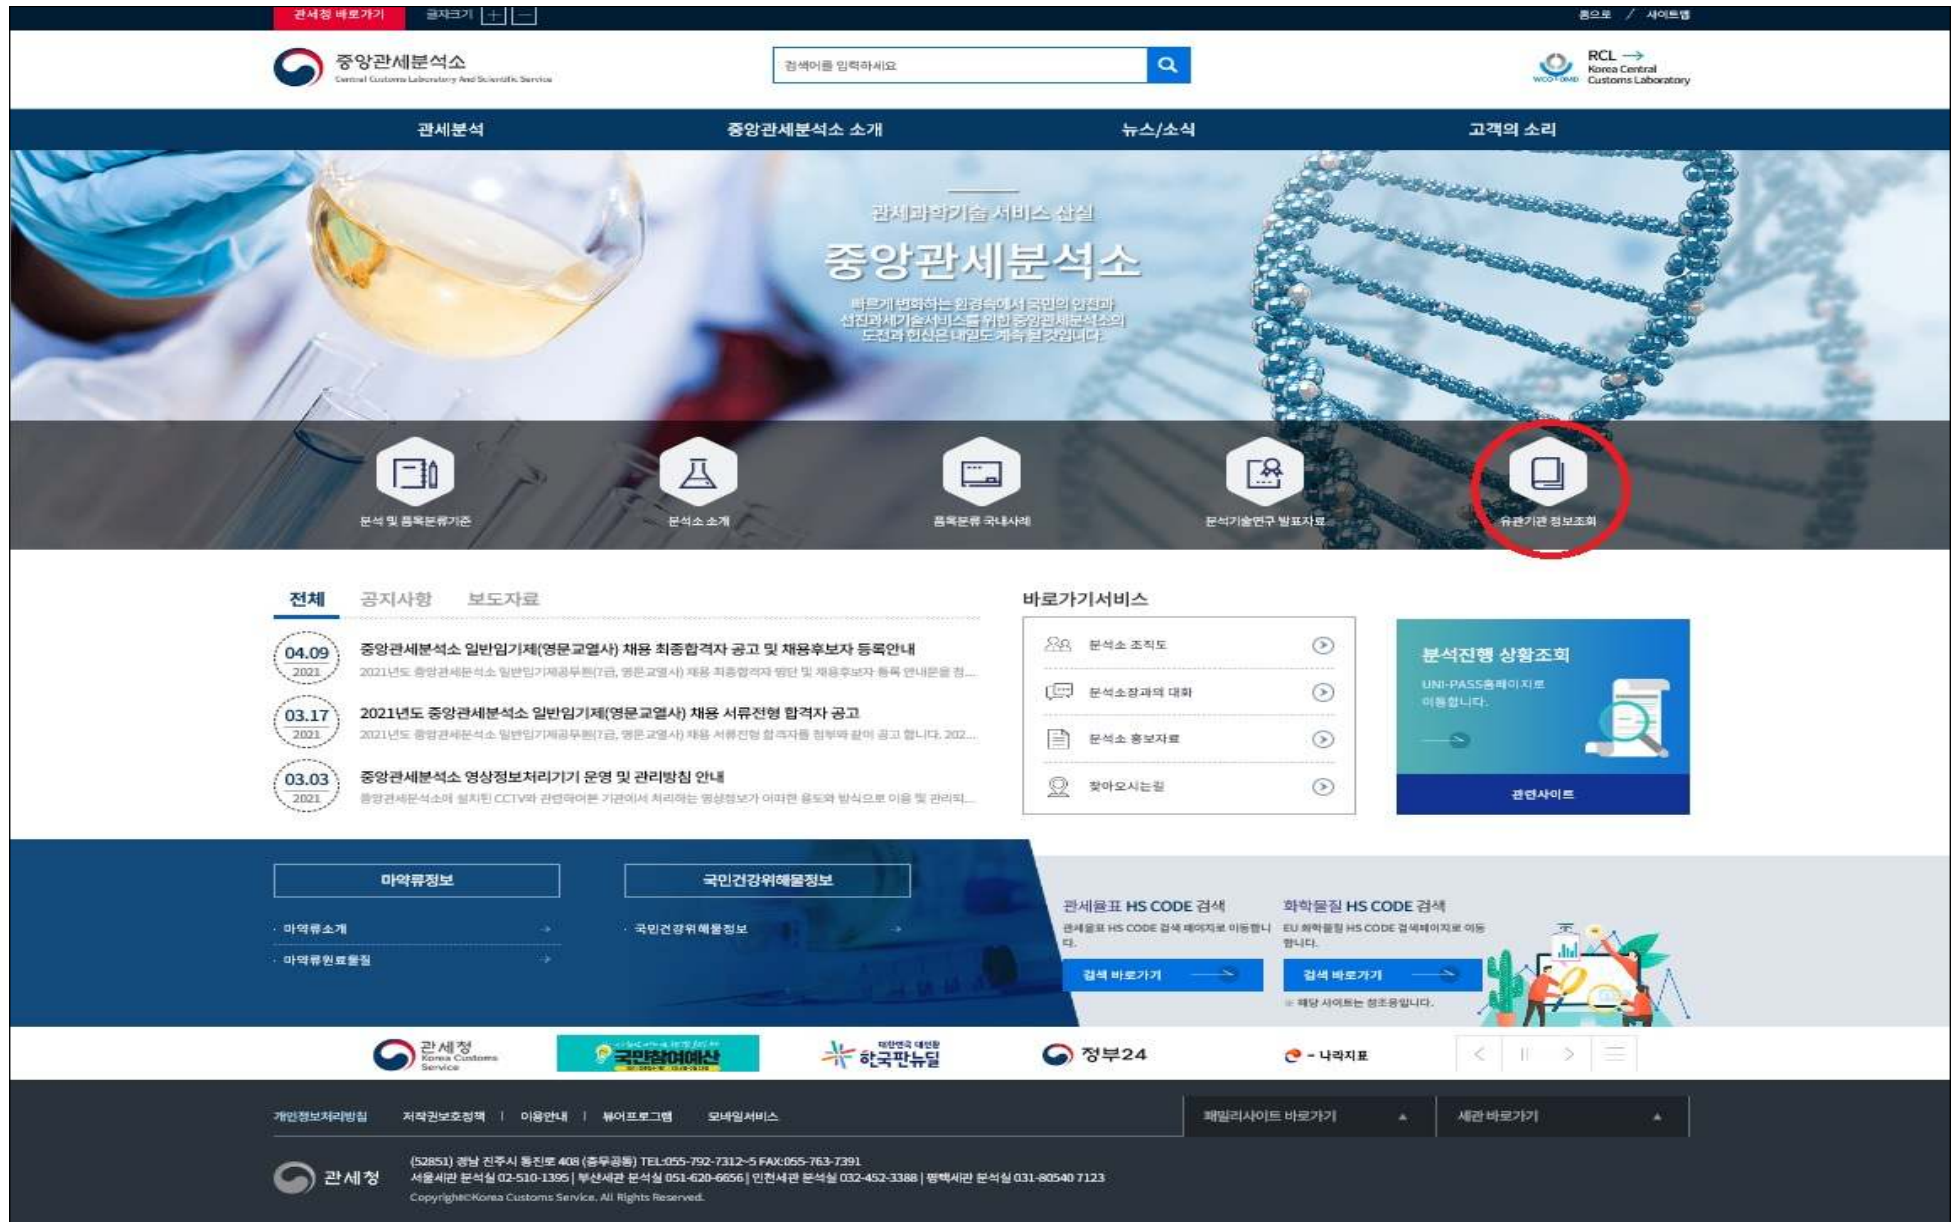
관세청 바로가기 글자크기 + −

홈으로 / 사이트맵

중앙관세분석소
Central Customs Laboratory And Scientific Service

검색어를 입력하세요

RCL → Korea Central Customs Laboratory

관세분석 중앙관세분석소 소개 뉴스/소식 고객의 소리

관세과학기술 서비스 산실
중앙관세분석소
빠르게 변화하는 환경속에서 국민의 안전과 선진관세기술서비스를 위한 중앙관세분석소의 도전과 혁신은 내일도 계속 될 것입니다.

분석 및 품목분류기준
분석소 소개
품목분류 국내사례
분석기술연구 발표자료
유관기관 정보조회

전체 공지사항 보도자료

04.09 2021
중앙관세분석소 일반임기제(영문교열사) 채용 최종합격자 공고 및 채용후보자 등록안내
2021년도 중앙관세분석소 일반임기제공무원(7급, 영문교열사) 채용 최종합격자 명단 및 채용후보자 등록 안내문을 첨...

03.17 2021
2021년도 중앙관세분석소 일반임기제(영문교열사) 채용 서류전형 합격자 공고
2021년도 중앙관세분석소 일반임기제공무원(7급, 영문교열사) 채용 서류전형 합격자를 첨부와 같이 공고 합니다. 202...

03.03 2021
중앙관세분석소 영상정보처리기기 운영 및 관리방침 안내
중앙관세분석소에 설치된 CCTV와 관련하여본 기관에서 처리하는 영상정보가 어떠한 용도와 방식으로 이용 및 관리되...

바로가기서비스
분석소 조직도
분석소장과의 대화
분석소 홍보자료
찾아오시는길

분석진행 상황조회
UNI-PASS홈페이지로 이동합니다.
관련사이트

마약류정보
· 마약류소개
· 마약류원료물질

국민건강위해물정보
· 국민건강위해물정보

관세율표 HS CODE 검색
관세율표 HS CODE 검색 페이지로 이동합니다.
검색 바로가기

화학물질 HS CODE 검색
EU 화학물질 HS CODE 검색페이지로 이동합니다.
검색 바로가기
※ 해당 사이트는 청조용입니다.

관세청 Korea Customs Service
국민참여예산
대한민국 대전환 한국판뉴딜
정부24
나라지표

개인정보처리방침 저작권보호정책 | 이용안내 | 뷰어프로그램 모바일서비스
패밀리사이트 바로가기
세관 바로가기

관세청
(52851) 경남 진주시 동진로 408 (충무공동) TEL:055-792-7312~5 FAX:055-763-7391
서울세관 분석실 02-510-1395 | 부산세관 분석실 051-620-6656 | 인천세관 분석실 032-452-3388 | 평택세관 분석실 031-80540 7123
Copyright©Korea Customs Service. All Rights Reserved.